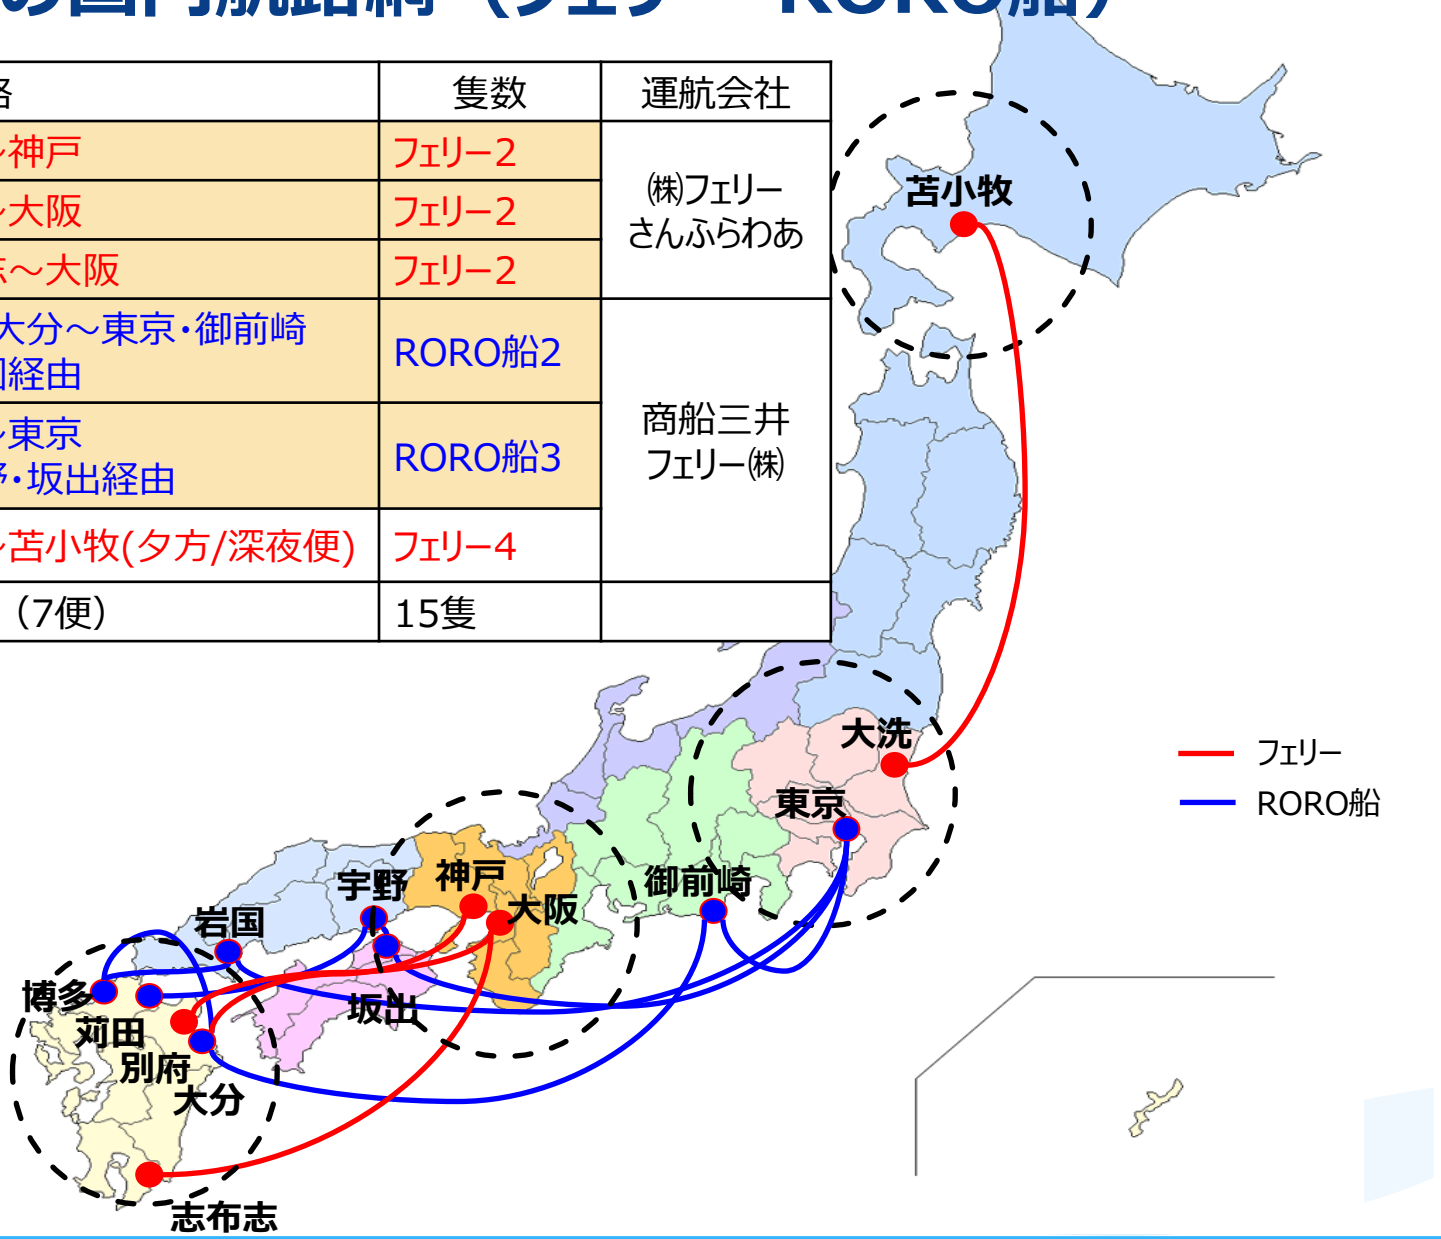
の国内航路網（フェリー・RORO船）

| 路 | 隻数 | 運航会社 |
|---|---|---|
| ～神戸 | フェリー2 | ㈱フェリーさんふらわあ |
| ～大阪 | フェリー2 | |
| ～大阪 | フェリー2 | |
| 大分～東京・御前崎 経由 | RORO船2 | 商船三井フェリー㈱ |
| ～東京 ・坂出経由 | RORO船3 | |
| ～苫小牧(夕方/深夜便) | フェリー4 | |
| （7便） | 15隻 | |

苫小牧
大洗
東京
御前崎
神戸
大阪
宇野
坂出
岩国
博多
苅田
別府
大分
志布志

フェリー
RORO船